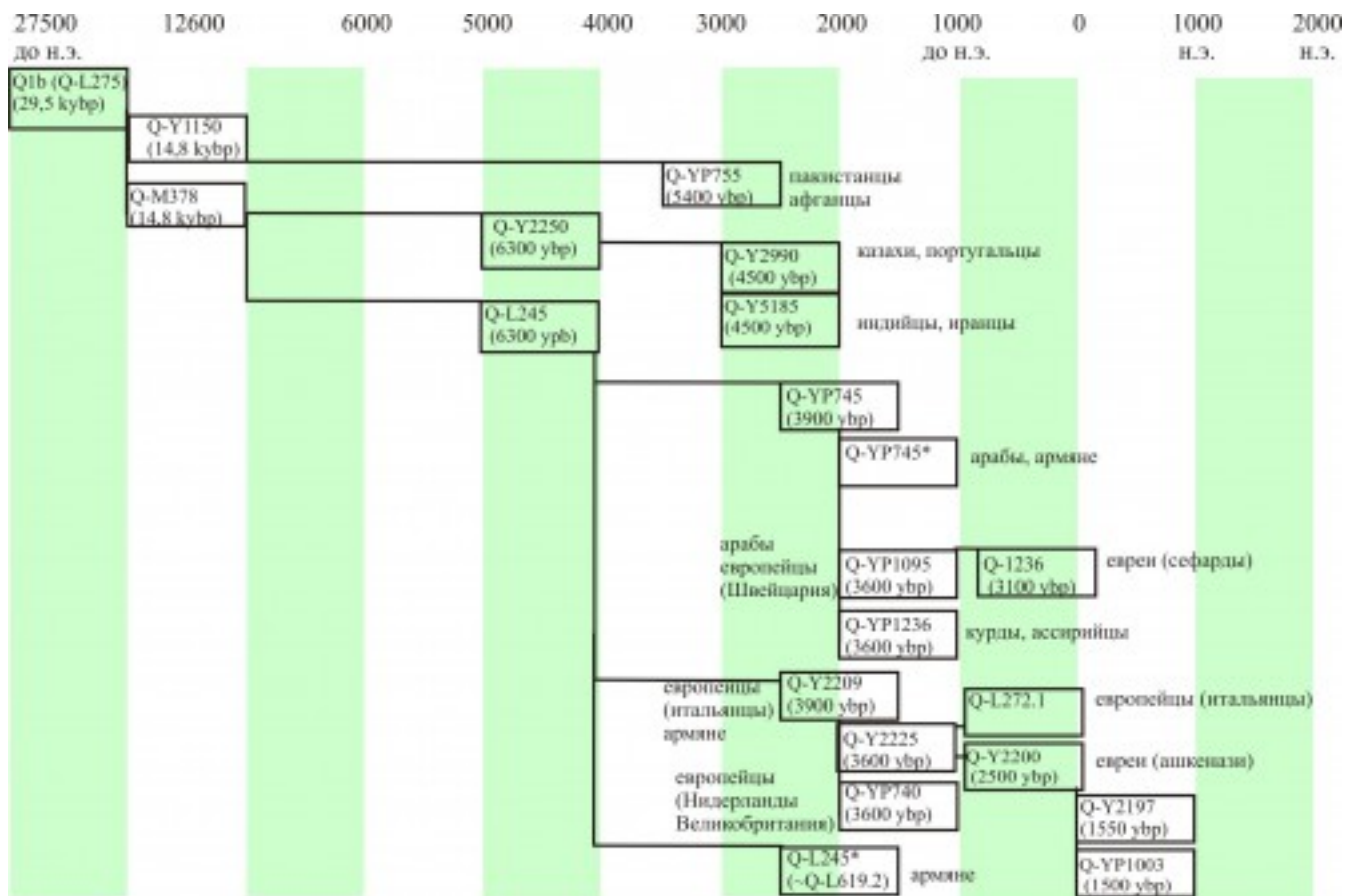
27500 до н.э. 12600 6000 5000 4000 3000 2000 1000 до н.э. 0 1000 н.э. 2000 н.э.

Q1b (Q-L275) (29,5 kybp)

Q-Y1150 (14,8 kybp)

Q-YP755 (5400 ybp) пакистанцы афганцы

Q-M378 (14,8 kybp)

Q-Y2250 (6300 ybp)

Q-Y2990 (4500 ybp) казахи, португальцы

Q-L245 (6300 ypb)

Q-Y5185 (4500 ybp) индийцы, иранцы

Q-YP745 (3900 ybp)

Q-YP745* арабы, армяне

арабы европейцы (Швейцария)

Q-YP1095 (3600 ybp)

Q-1236 (3100 ybp) евреи (сефарды)

Q-YP1236 (3600 ybp) курды, ассирийцы

европейцы (итальянцы) армяне

Q-Y2209 (3900 ybp)

Q-L272.1 европейцы (итальянцы)

Q-Y2225 (3600 ybp)

Q-Y2200 (2500 ybp) евреи (ашкенази)

европейцы (Нидерланды Великобритания)

Q-YP740 (3600 ybp)

Q-Y2197 (1550 ybp)

Q-L245* (~Q-L619.2) армяне

Q-YP1003 (1500 ybp)